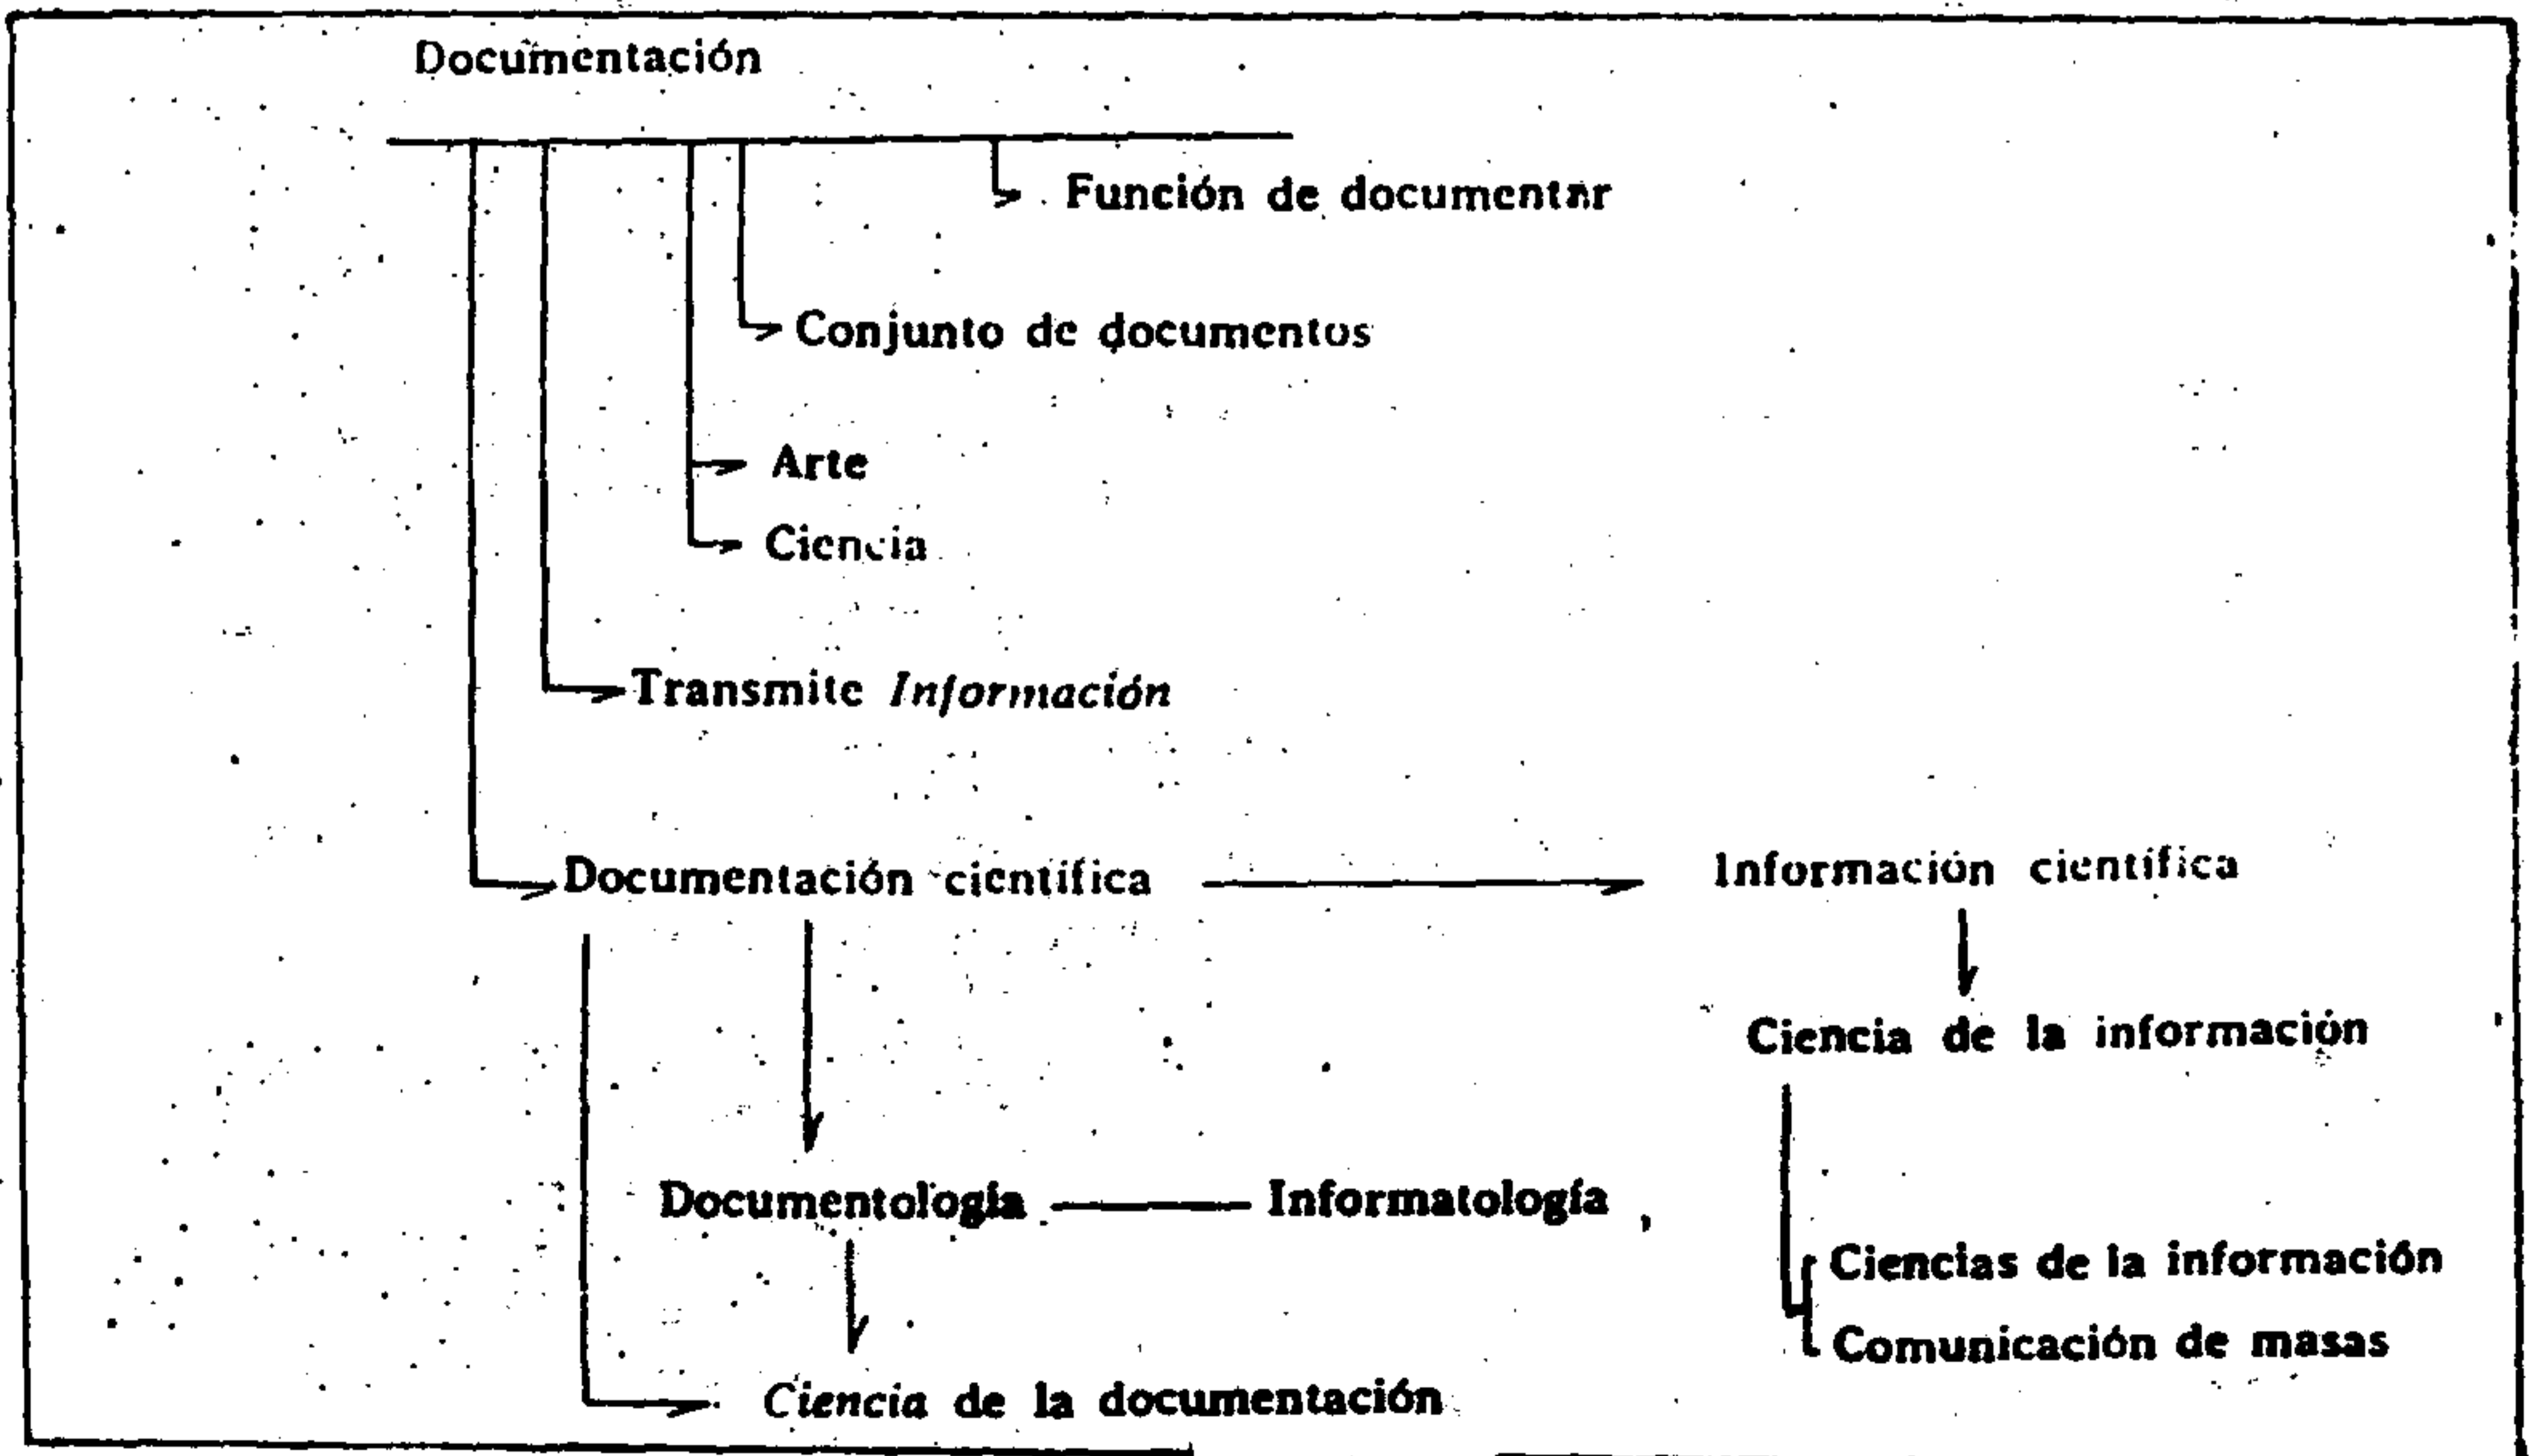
Documentación

Función de documentar

Conjunto de documentos

Arte

Ciencia

Transmite *Información*

Documentación científica

Información científica

Ciencia de la información

Documentología

Informatología

Ciencias de la información

Comunicación de masas

*Ciencia* de la documentación